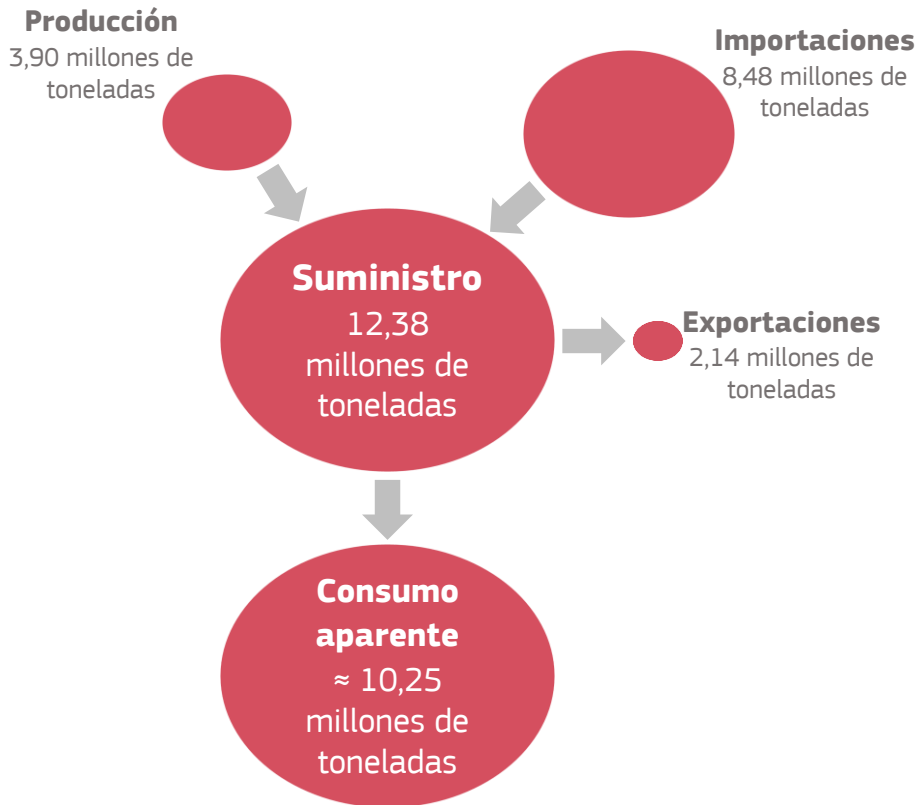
Producción
3,90 millones de toneladas

Importaciones
8,48 millones de toneladas

Suministro
12,38 millones de toneladas

Exportaciones
2,14 millones de toneladas

Consumo aparente
≈ 10,25 millones de toneladas